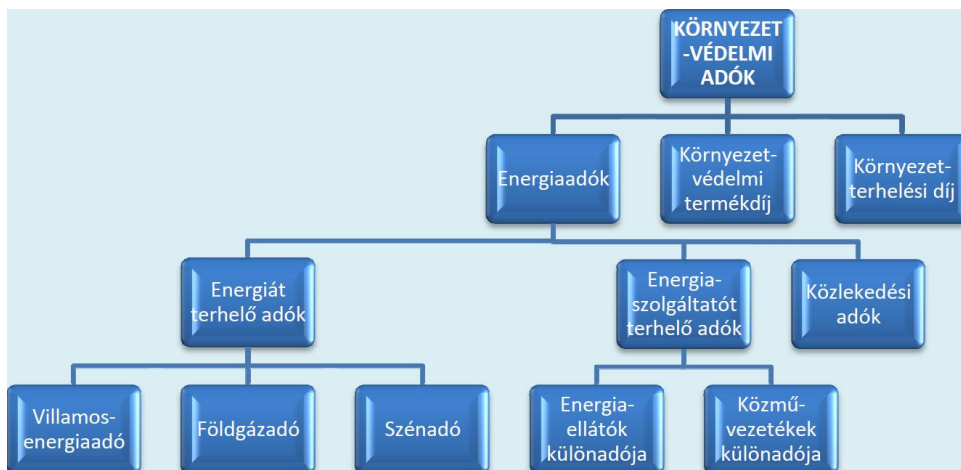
KÖRNYEZET-VÉDELMI ADÓK

Energiaadók

Környezetvédelmi termékdíj

Környezetterhelési díj

Energiát terhelő adók

Energiaszolgáltatót terhelő adók

Közlekedési adók

Villamosenergiaadó

Földgázadó

Szénadó

Energiaellátók különadója

Közművezetékek különadója